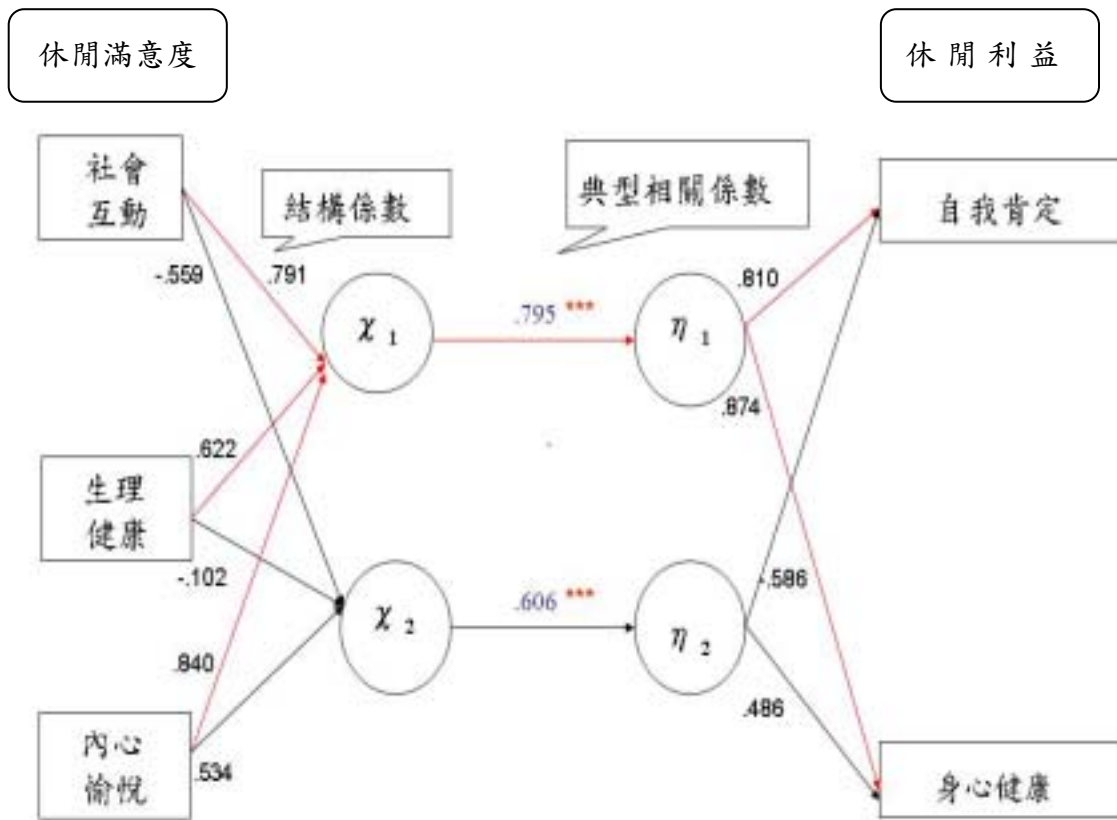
休閒滿意度

休閒利益

社會互動

結構係數

典型相關係數

自我肯定

-.559

.791

$\chi_1$

.795 ***

$\eta_1$

.810

.874

.622

生理健康

-.102

$\chi_2$

.606 ***

$\eta_2$

-.586

.840

.486

內心愉悅

.534

身心健康